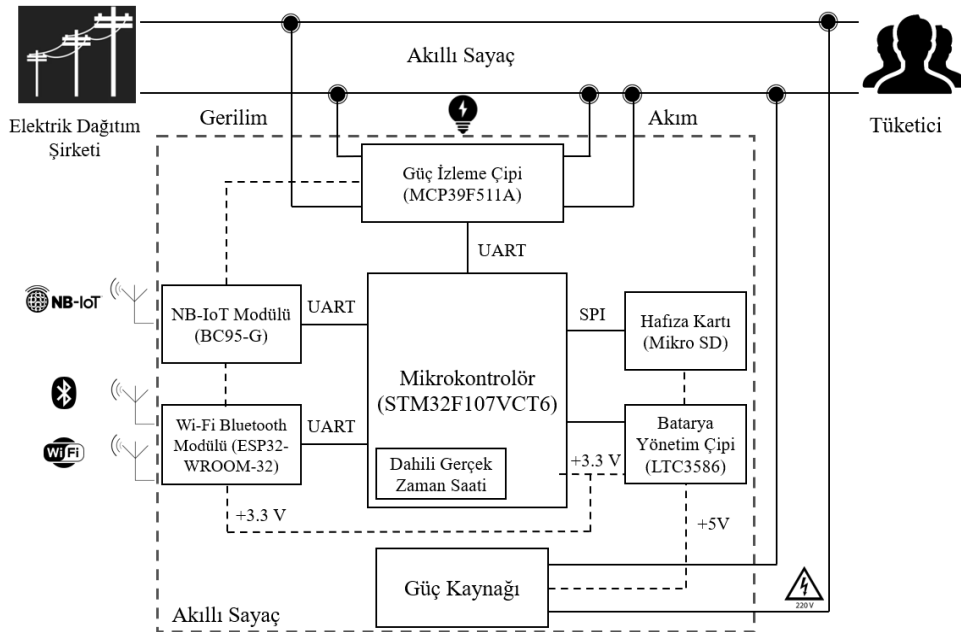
Akıllı Sayaç

Elektrik Dağıtım Şirketi

Tüketici

Gerilim

Akım

Güç İzleme Çipi (MCP39F511A)

UART

NB-IoT

NB-IoT Modülü (BC95-G)

UART

SPI

Hafıza Kartı (Mikro SD)

Mikrokontrolör (STM32F107VCT6)

WiFi

Wi-Fi Bluetooth Modülü (ESP32-WROOM-32)

UART

Dahili Gerçek Zaman Saati

+3.3 V

Batarya Yönetim Çipi (LTC3586)

+3.3 V

+5V

Güç Kaynağı

220 V

Akıllı Sayaç